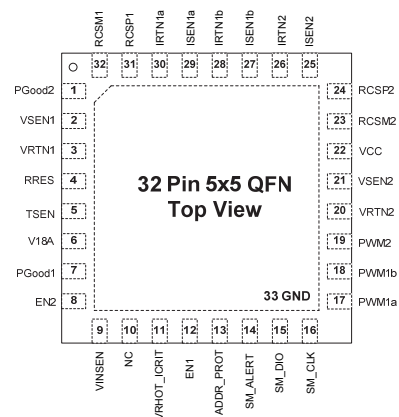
RCSM1
RCSP1
IRTN1a
ISEN1a
IRTN1b
ISEN1b
IRTN2
ISEN2
32
31
30
29
28
27
26
25

PGood2 1
VSEN1 2
VRTN1 3
RRES 4
TSEN 5
V18A 6
PGood1 7
EN2 8

24 RCSP2
23 RCSM2
22 VCC
21 VSEN2
20 VRTN2
19 PWM2
18 PWM1b
17 PWM1a

32 Pin 5x5 QFN
Top View

33 GND

9
10
11
12
13
14
15
16
VINSEN
NC
VRHOT_ICRIT
EN1
ADDR_PROT
SM_ALERT
SM_DIO
SM_CLK